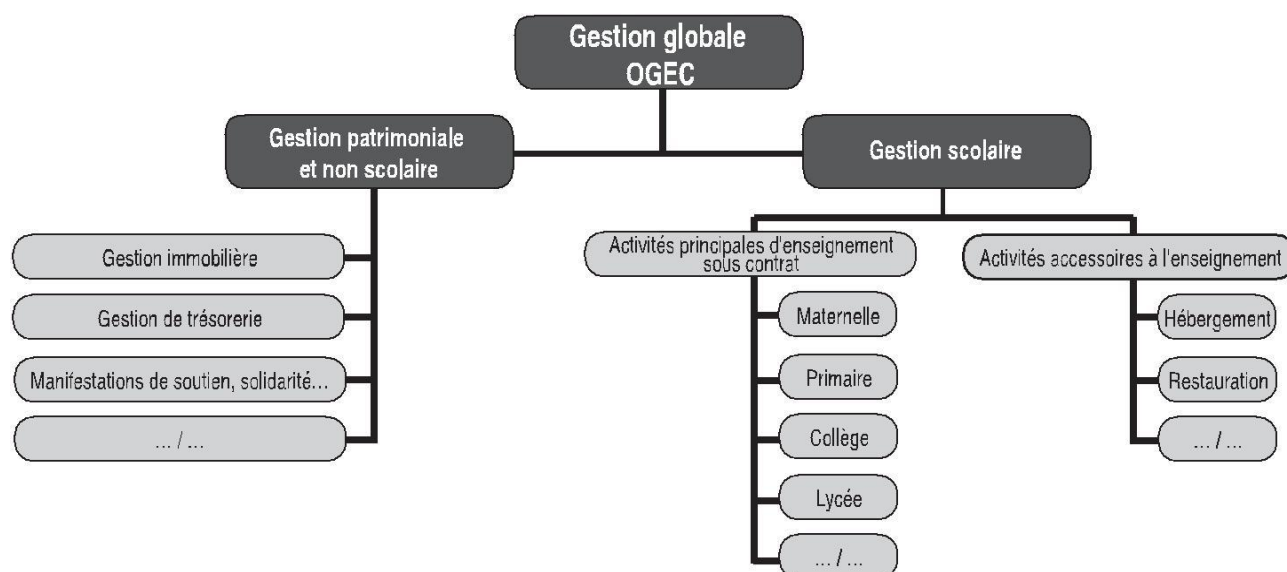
Gestion globale
OGEC

Gestion patrimoniale et non scolaire

Gestion immobilière

Gestion de trésorerie

Manifestations de soutien, solidarité...

... / ...

Gestion scolaire

Activités principales d'enseignement sous contrat

Maternelle

Primaire

Collège

Lycée

... / ...

Activités accessoires à l'enseignement

Hébergement

Restauration

... / ...